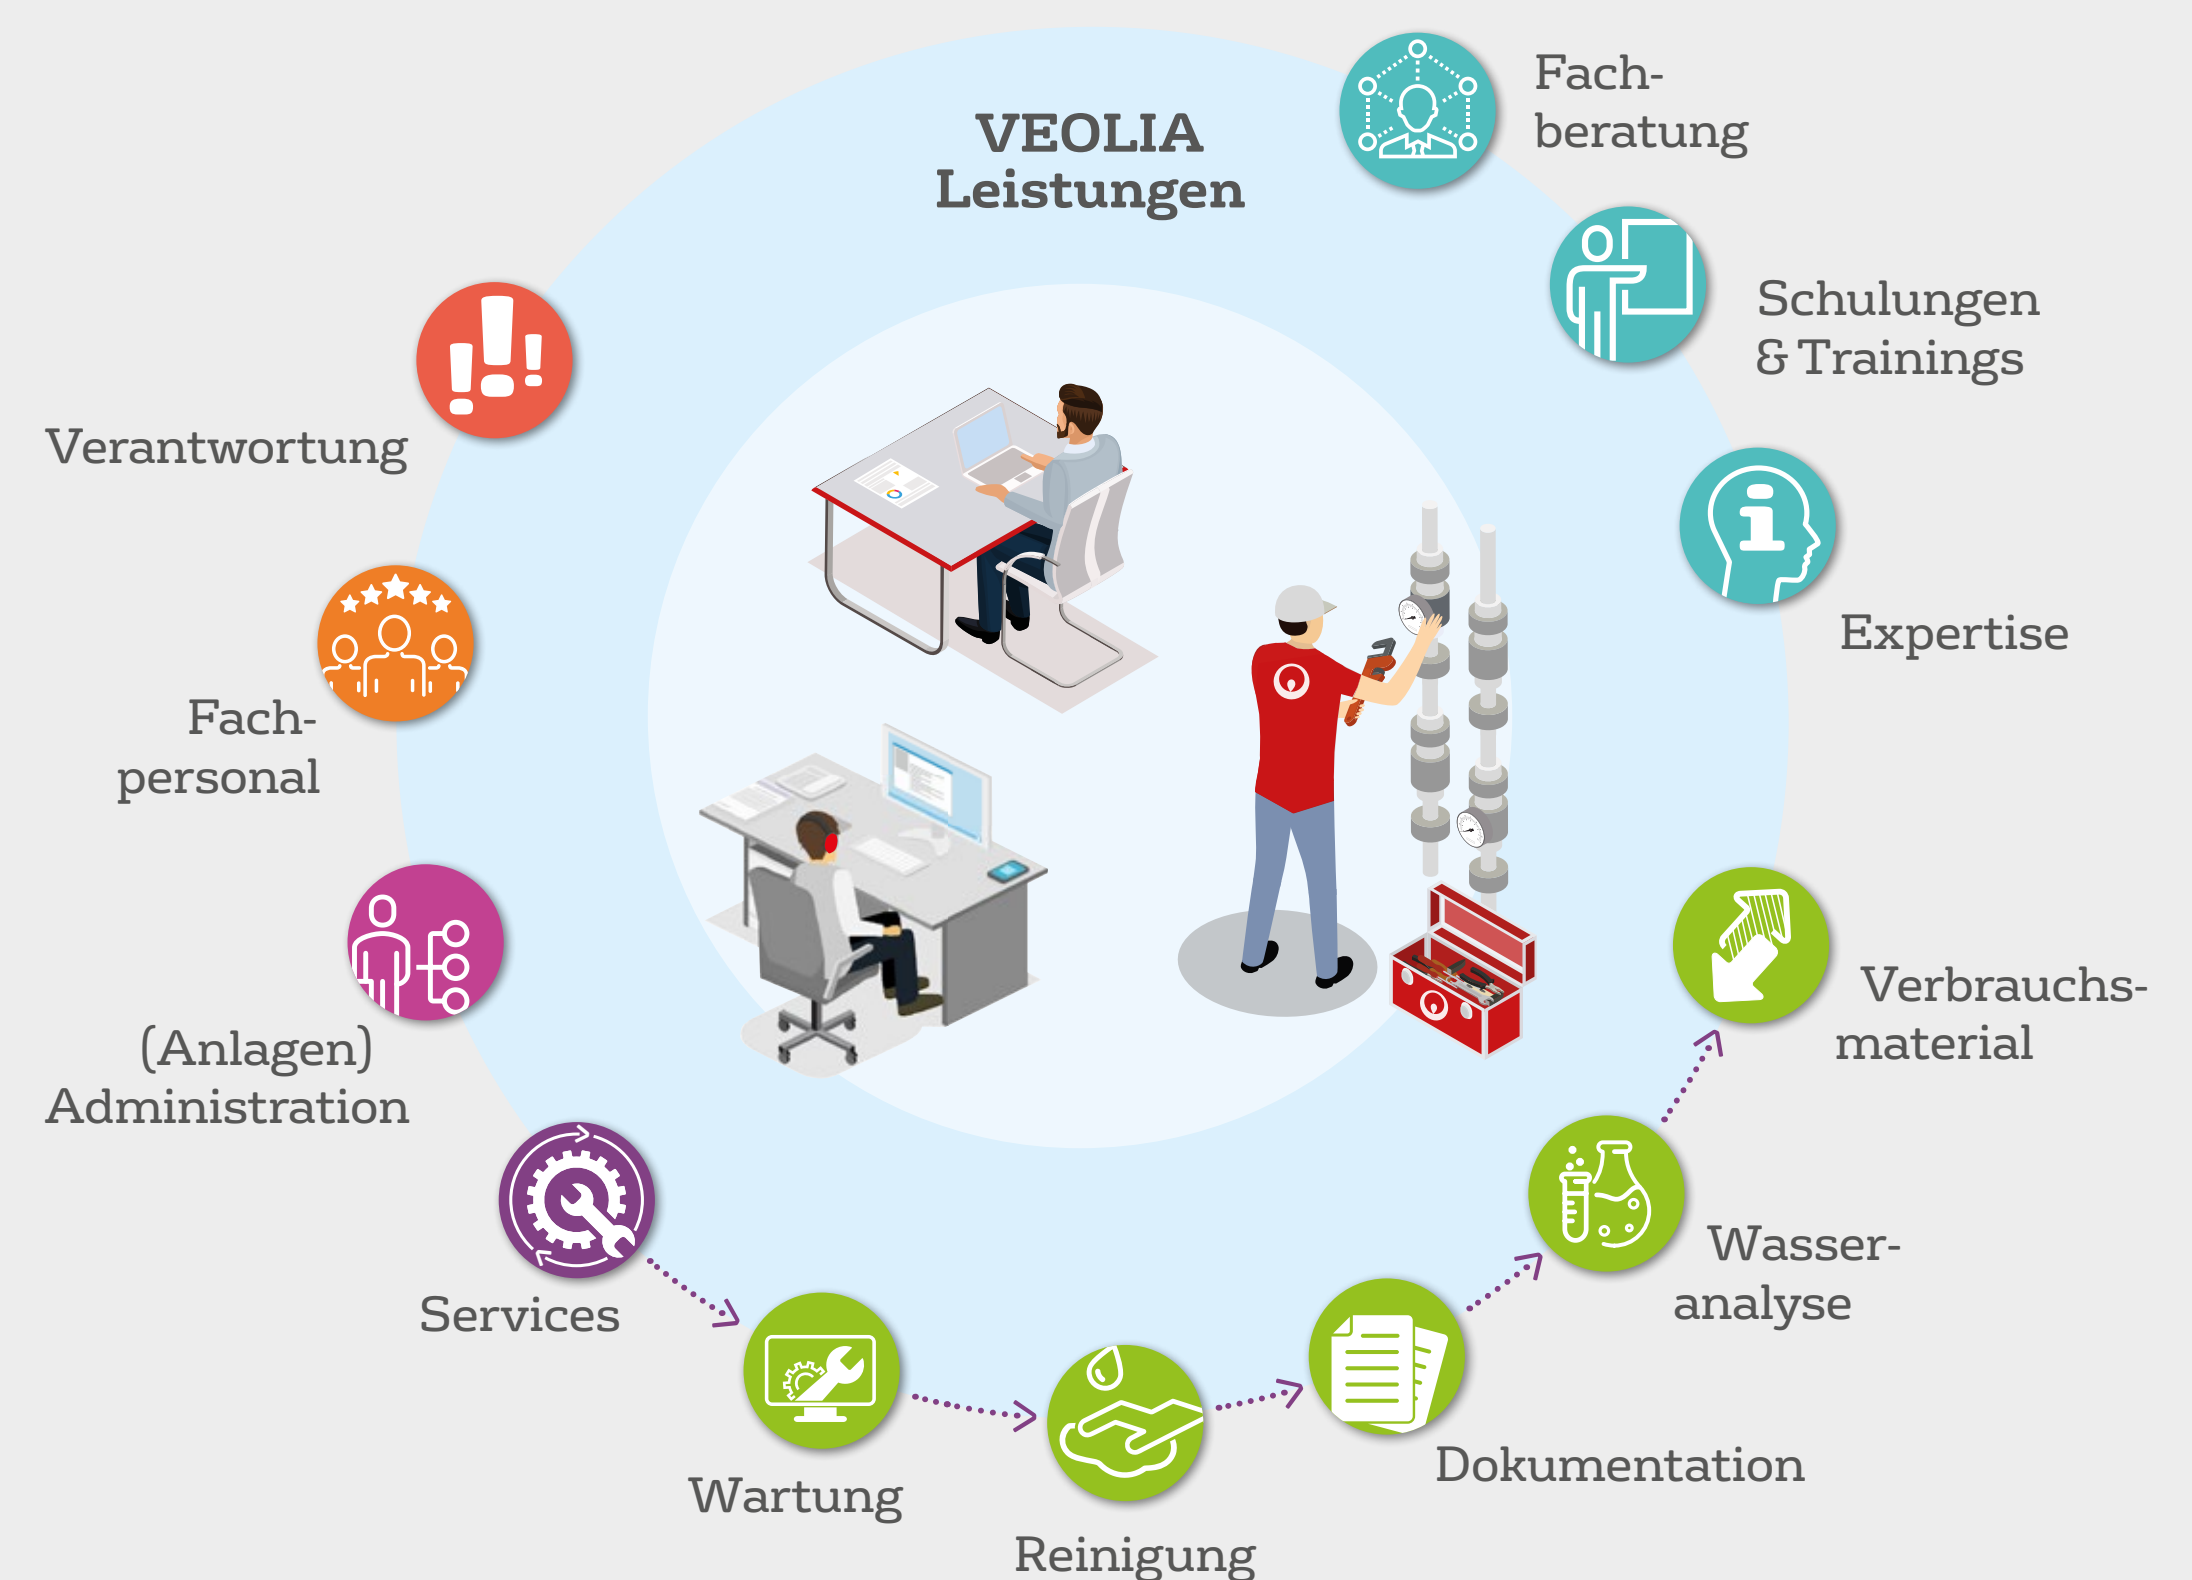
VEOLIA Leistungen

Fachberatung

Schulungen & Trainings

Expertise

Verbrauchsmaterial

Wasseranalyse

Dokumentation

Reinigung

Wartung

Services

(Anlagen) Administration

Fachpersonal

Verantwortung